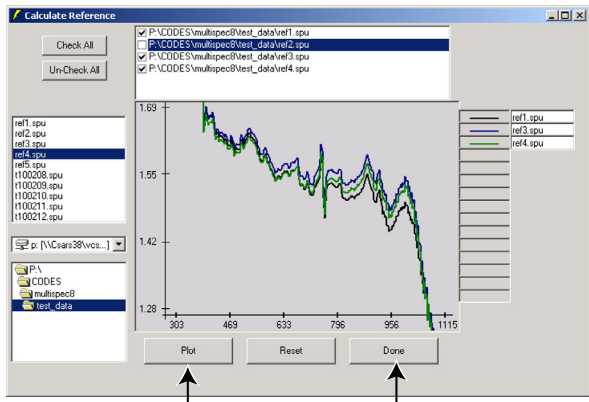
Calculate Reference

Check All

Un-Check All

P:\CODES\multispec8\test_data\ref1.spu
P:\CODES\multispec8\test_data\ref2.spu
P:\CODES\multispec8\test_data\ref3.spu
P:\CODES\multispec8\test_data\ref4.spu

ref1.spu
ref2.spu
ref3.spu
ref4.spu
ref5.spu
t100208.spu
t100209.spu
t100210.spu
t100211.spu
t100212.spu

p: [\\Csars38\vcs...]

P:\
CODES
multispec8
test_data

1.69
1.55
1.42
1.28

303
469
633
796
956
1115

ref1.spu
ref3.spu
ref4.spu

Plot

Reset

Done